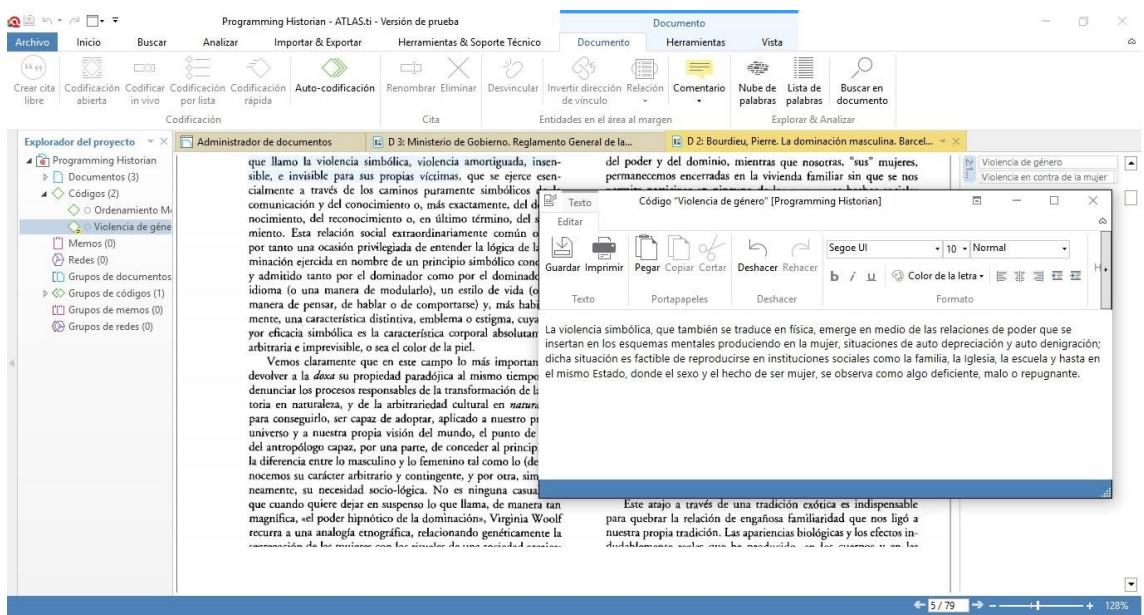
Programming Historian - ATLAS.ti - Versión de prueba

Documento

Archivo Inicio Buscar Analizar Importar & Exportar Herramientas & Soporte Técnico Documento Herramientas Vista

Crear cita libre Codificación abierta Codificar in vivo Codificación por lista Codificación rápida Auto-codificación Renombrar Eliminar Desvincular Invertir dirección de vínculo Relación Comentario Nube de palabras Lista de palabras Buscar en documento

Codificación Cita Entidades en el área al margen Explorar & Analizar

Explorador del proyecto

Programming Historian
Documentos (3)
Códigos (2)
Ordenamiento M
Violencia de géne
Memos (0)
Redes (0)
Grupos de documentos
Grupos de códigos (1)
Grupos de memos (0)
Grupos de redes (0)

Administrador de documentos

D 3: Ministerio de Gobierno. Reglamento General de la...

D 2: Bourdieu, Pierre. La dominación masculina. Barcel...

que llamo la violencia simbólica, violencia amortiguada, insensible, e invisible para sus propias víctimas, que se ejerce esencialmente a través de los caminos puramente simbólicos de la comunicación y del conocimiento o, más exactamente, del de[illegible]nocimiento, del reconocimiento o, en último término, del s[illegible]miento. Esta relación social extraordinariamente común o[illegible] por tanto una ocasión privilegiada de entender la lógica de la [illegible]minación ejercida en nombre de un principio simbólico cono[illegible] y admitido tanto por el dominador como por el dominado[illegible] idioma (o una manera de modularlo), un estilo de vida (o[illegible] manera de pensar, de hablar o de comportarse) y, más habi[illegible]mente, una característica distintiva, emblema o estigma, cuya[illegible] yor eficacia simbólica es la característica corporal absolutam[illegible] arbitraria e imprevisible, o sea el color de la piel.

Vemos claramente que en este campo lo más importan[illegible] devolver a la *doxa* su propiedad paradójica al mismo tiempo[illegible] denunciar los procesos responsables de la transformación de la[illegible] toria en naturaleza, y de la arbitrariedad cultural en *natura*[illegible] para conseguirlo, ser capaz de adoptar, aplicado a nuestro p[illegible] universo y a nuestra propia visión del mundo, el punto de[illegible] del antropólogo capaz, por una parte, de conceder al princip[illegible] la diferencia entre lo masculino y lo femenino tal como lo (de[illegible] nocemos su carácter arbitrario y contingente, y por otra, sim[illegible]neamente, su necesidad socio-lógica. No es ninguna casua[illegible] que cuando quiere dejar en suspenso lo que llama, de manera tan magnífica, «el poder hipnótico de la dominación», Virginia Woolf recurra a una analogía etnográfica, relacionando genéticamente la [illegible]

del poder y del dominio, mientras que nosotras, "sus" mujeres, permanecemos encerradas en la vivienda familiar sin que se nos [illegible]

Este atajo a través de una tradición exótica es indispensable para quebrar la relación de engañosa familiaridad que nos ligó a nuestra propia tradición. Las apariencias biológicas y los efectos in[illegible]

Violencia de género
Violencia en contra de la mujer

Texto Código "Violencia de género" [Programming Historian]

Editar

Guardar Imprimir Pegar Copiar Cortar Deshacer Rehacer Segoe UI 10 Normal Color de la letra

Texto Portapapeles Deshacer Formato

La violencia simbólica, que también se traduce en física, emerge en medio de las relaciones de poder que se insertan en los esquemas mentales produciendo en la mujer, situaciones de auto depreciación y auto denigración; dicha situación es factible de reproducirse en instituciones sociales como la familia, la Iglesia, la escuela y hasta en el mismo Estado, donde el sexo y el hecho de ser mujer, se observa como algo deficiente, malo o repugnante.

5/79 128%